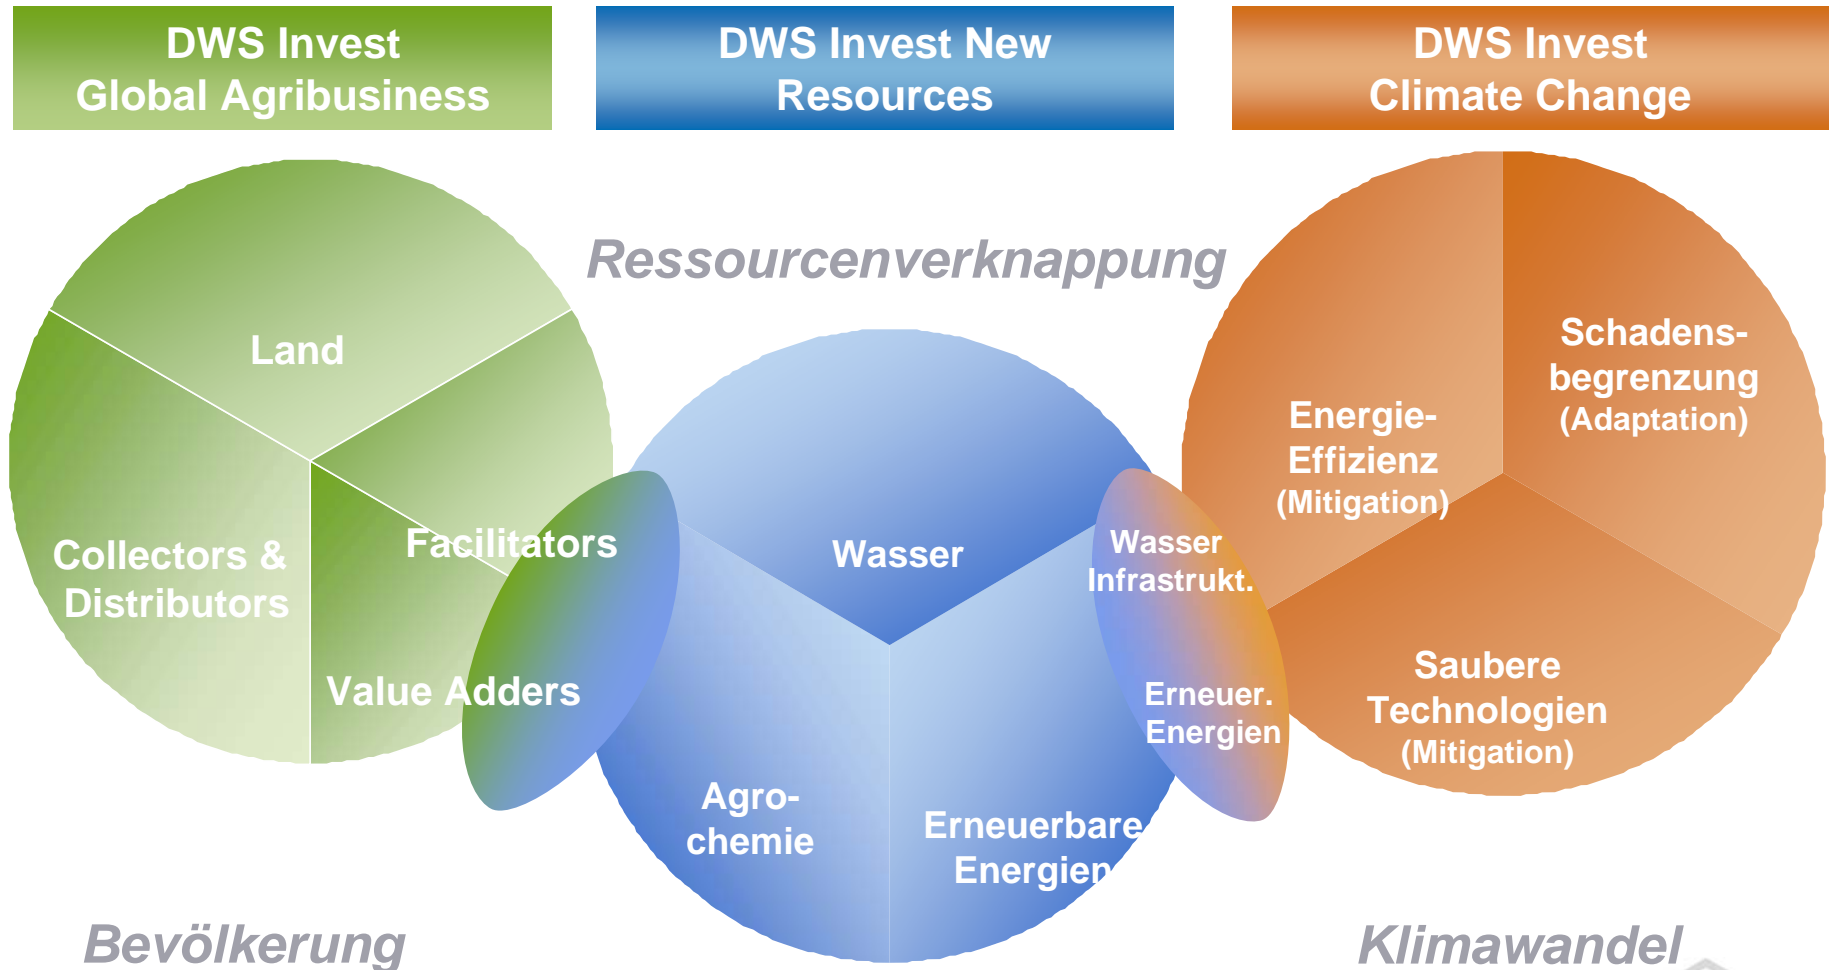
DWS Invest Global Agribusiness

DWS Invest New Resources

DWS Invest Climate Change

Ressourcenverknappung

Land

Collectors & Distributors

Facilitators

Value Adders

Wasser

Agrochemie

Erneuerbare Energien

Wasser Infrastrukt.

Erneuer. Energien

Energie-Effizienz (Mitigation)

Schadensbegrenzung (Adaptation)

Saubere Technologien (Mitigation)

Bevölkerung

Klimawandel